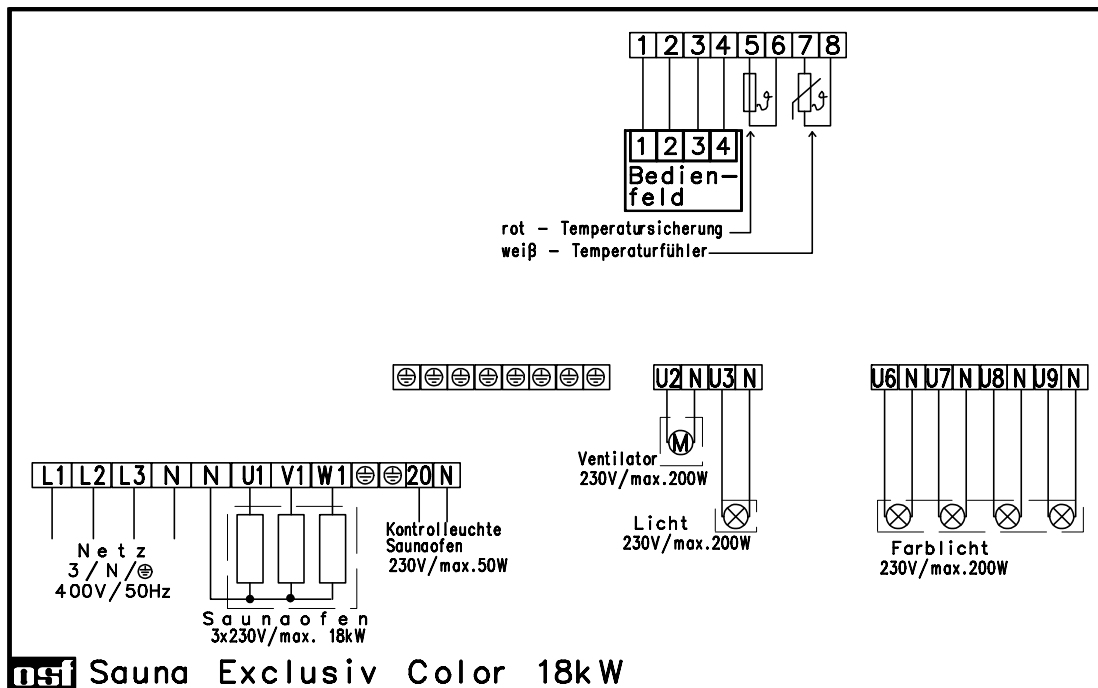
1 2 3 4 5 6 7 8

1 2 3 4
Bedien-
feld

rot – Temperatursicherung
weiβ – Temperaturfühler

⊜ ⊜ ⊜ ⊜ ⊜ ⊜ ⊜ ⊜

U2 N U3 N

Ventilator
230V/max.200W

Licht
230V/max.200W

U6 N U7 N U8 N U9 N

Farblicht
230V/max.200W

L1 L2 L3 N N U1 V1 W1 ⊜ ⊜ 20 N

Netz
3 / N / ⊜
400V/50Hz

Saunaofen
3x230V/max. 18kW

Kontrolleuchte
Saunaofen
230V/max.50W

osf Sauna Exclusiv Color 18kW